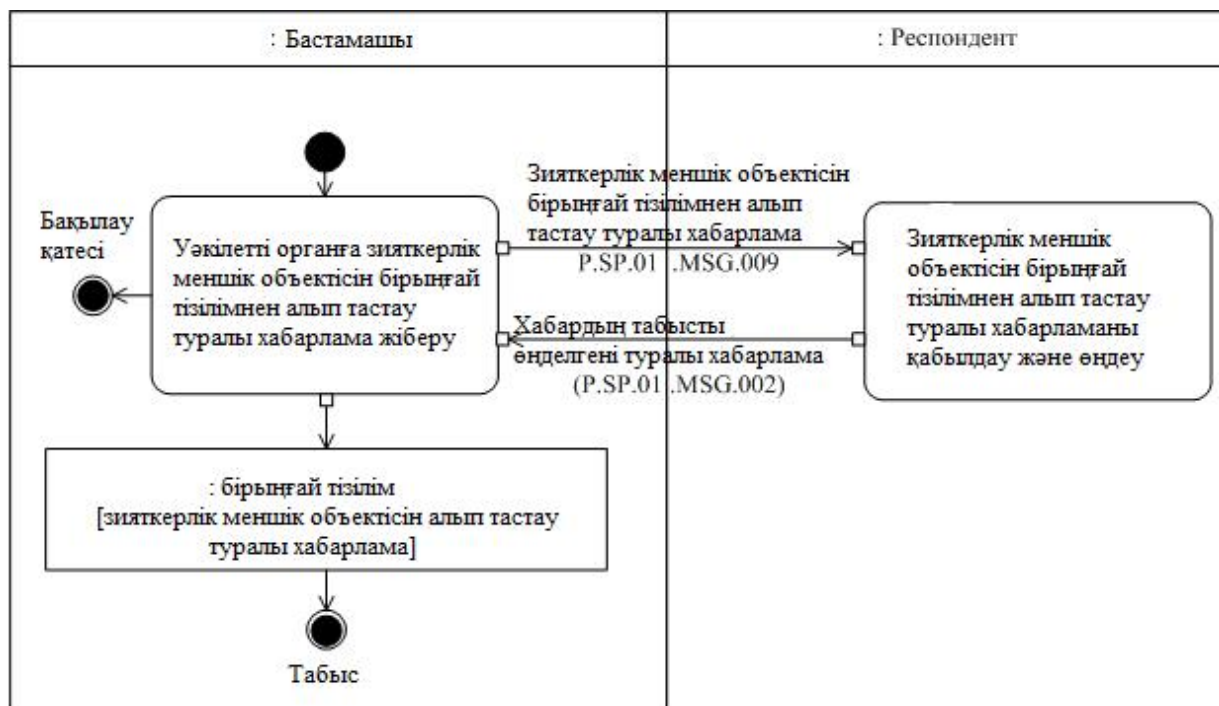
: Бастамашы

: Респондент

Бақылау қатесі

Уәкілетті органға зияткерлік меншік объектісін бірыңғай тізілімнен алып тастау туралы хабарлама жіберу

Зияткерлік меншік объектісін бірыңғай тізілімнен алып тастау туралы хабарлама
P.SP.01 .MSG.009

Хабардың табысты өңделгені туралы хабарлама
(P.SP.01 .MSG.002)

Зияткерлік меншік объектісін бірыңғай тізілімнен алып тастау туралы хабарламаны қабылдау және өңдеу

: бірыңғай тізілім
[зияткерлік меншік объектісін алып тастау туралы хабарлама]

Табыс